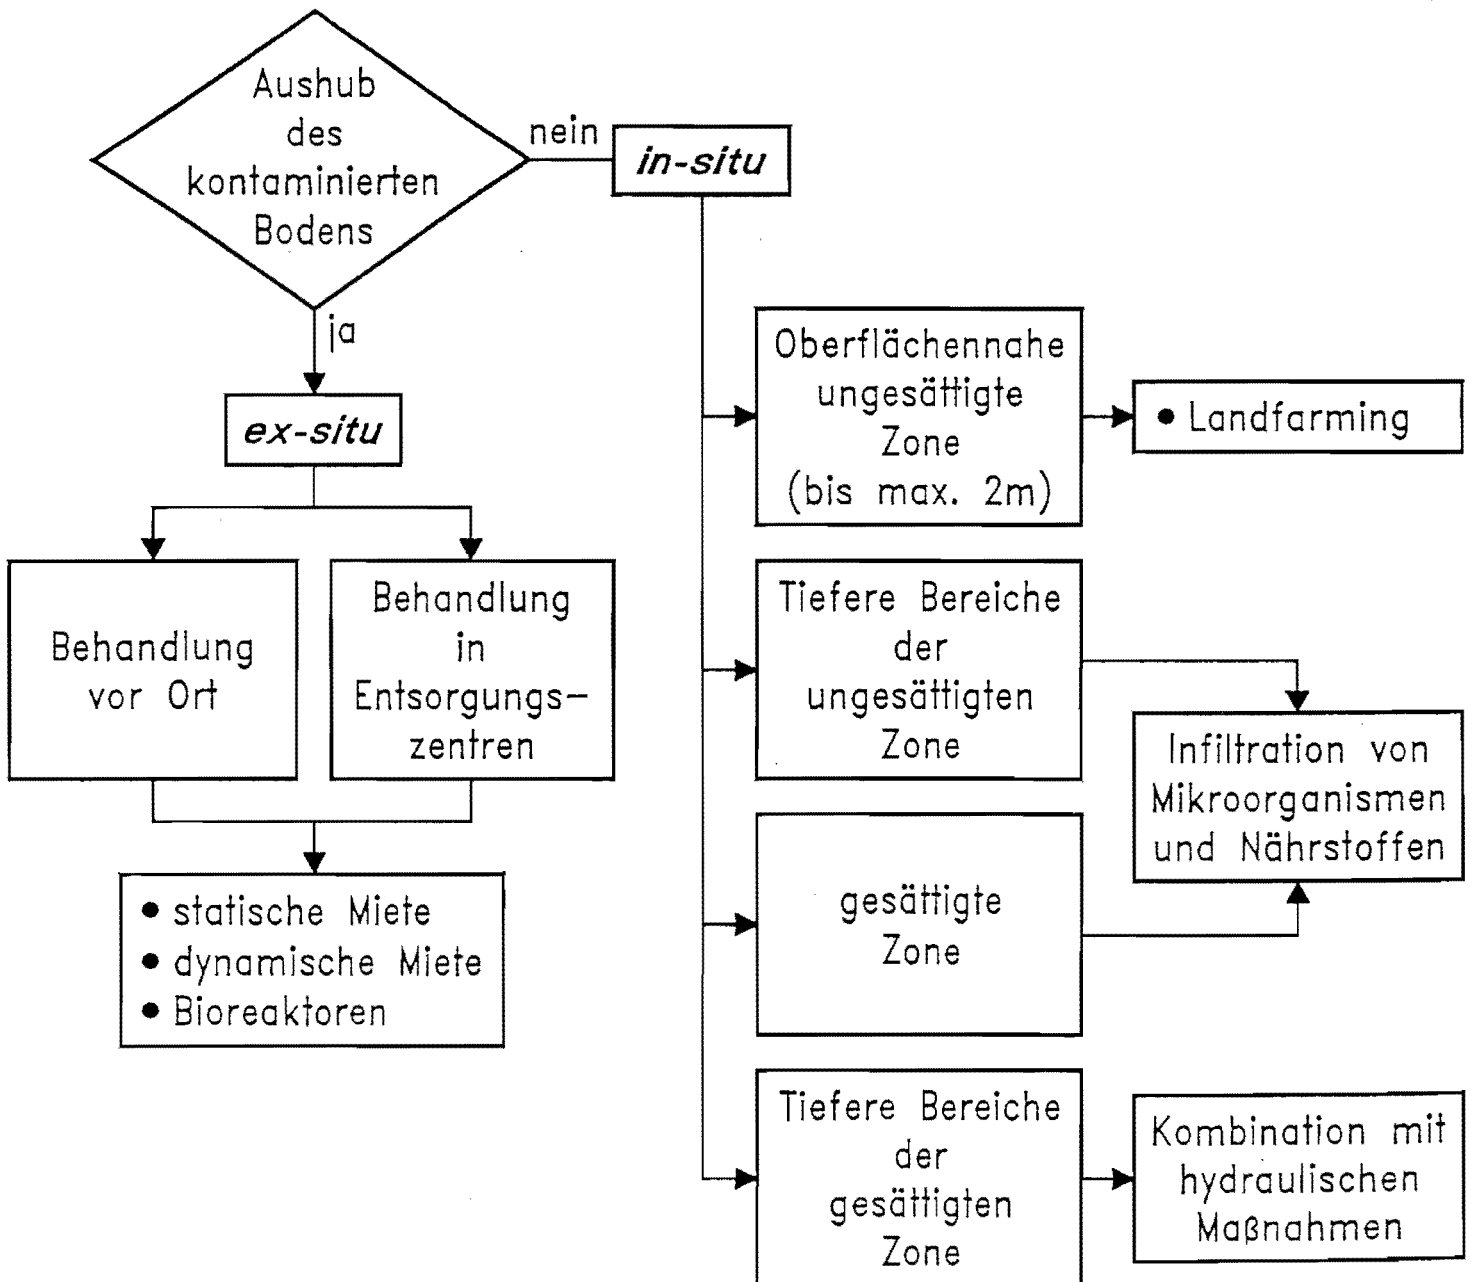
Aushub des kontaminierten Bodens

nein

in-situ

ja

ex-situ

Behandlung vor Ort

Behandlung in Entsorgungszentren

• statische Miete
• dynamische Miete
• Bioreaktoren

Oberflächennahe ungesättigte Zone (bis max. 2m)

• Landfarming

Tiefere Bereiche der ungesättigten Zone

Infiltration von Mikroorganismen und Nährstoffen

gesättigte Zone

Tiefere Bereiche der gesättigten Zone

Kombination mit hydraulischen Maßnahmen